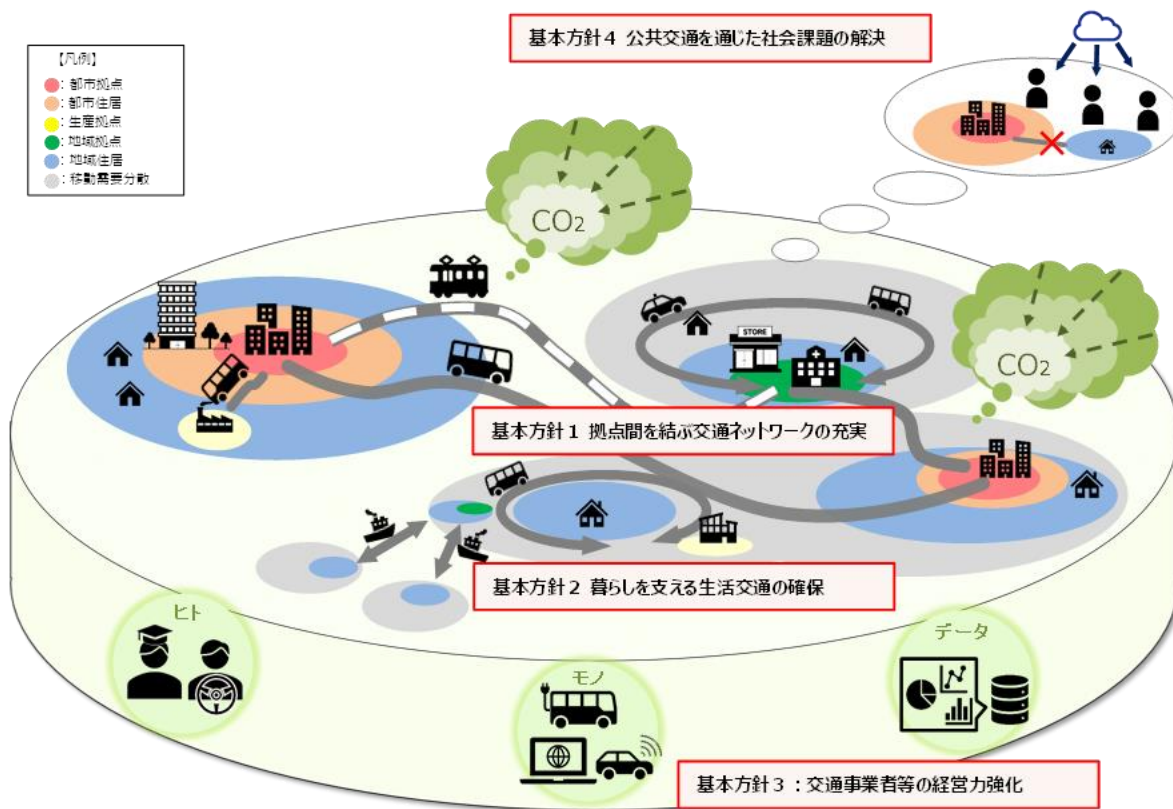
【凡例】
：都市拠点
：都市住居
：生産拠点
：地域拠点
：地域住居
：移動需要分散

基本方針４ 公共交通を通じた社会課題の解決

$CO_2$

STORE

$CO_2$

基本方針１ 拠点間を結ぶ交通ネットワークの充実

基本方針２ 暮らしを支える生活交通の確保

ヒト

データ

モノ

基本方針３：交通事業者等の経営力強化